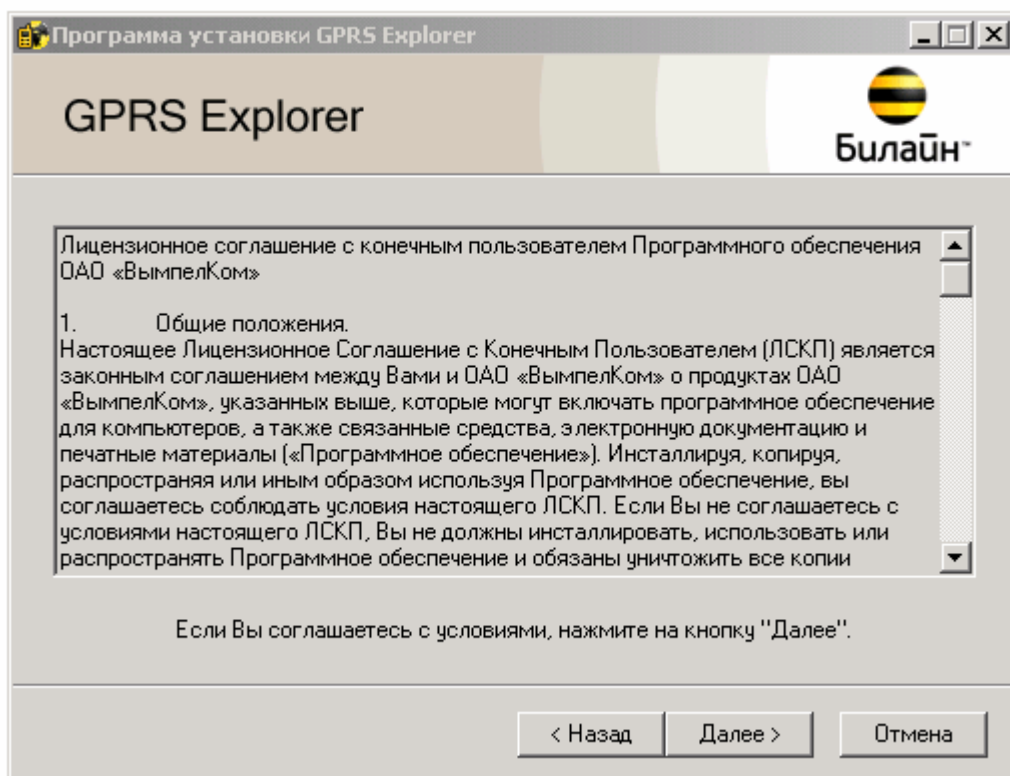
Программа установки GPRS Explorer

GPRS Explorer

Билайн

Лицензионное соглашение с конечным пользователем Программного обеспечения ОАО «ВымпелКом»

1. Общие положения.
Настоящее Лицензионное Соглашение с Конечным Пользователем (ЛСКП) является законным соглашением между Вами и ОАО «ВымпелКом» о продуктах ОАО «ВымпелКом», указанных выше, которые могут включать программное обеспечение для компьютеров, а также связанные средства, электронную документацию и печатные материалы («Программное обеспечение»). Инсталлируя, копируя, распространяя или иным образом используя Программное обеспечение, вы соглашаетесь соблюдать условия настоящего ЛСКП. Если Вы не соглашаетесь с условиями настоящего ЛСКП, Вы не должны инсталлировать, использовать или распространять Программное обеспечение и обязаны уничтожить все копии

Если Вы соглашаетесь с условиями, нажмите на кнопку "Далее".

< Назад Далее > Отмена